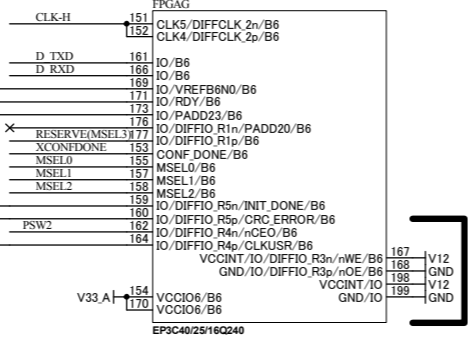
FPGAG
CLK-H
151
CLK5/DIFFCLK_2n/B6
152
CLK4/DIFFCLK_2p/B6
D_TXD
161
IO/B6
D_RXD
166
IO/B6
169
IO/VREFB6N0/B6
171
IO/RDY/B6
173
IO/PADD23/B6
176
IO/PADD20/B6
RESERVE(MSEL3)
177
IO/DIFFIO_R1n/PADD20/B6
XCONFDONE
153
IO/DIFFIO_R1p/B6
MSEL0
155
CONF_DONE/B6
MSEL1
157
MSEL0/B6
MSEL2
158
MSEL1/B6
159
MSEL2/B6
160
IO/DIFFIO_R5n/INIT_DONE/B6
PSW2
162
IO/DIFFIO_R5p/CRC_ERROR/B6
164
IO/DIFFIO_R4n/nCEO/B6
IO/DIFFIO_R4p/CLKUSR/B6
VCCINT/IO/DIFFIO_R3n/nWE/B6
167
V12
GND/IO/DIFFIO_R3p/nOE/B6
168
GND
VCCINT/IO
198
V12
GND/IO
199
GND
V33_A
154
VCCIO6/B6
170
VCCIO6/B6
EP3C40/25/16Q240